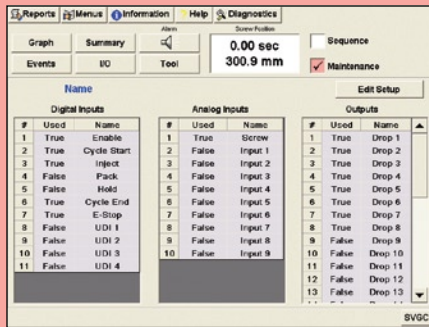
Reports | Menus | Information | Help | Diagnostics

Graph | Summary | Alarm | Screw Position
Events | I/O | Tool

0.00 sec
300.9 mm

Sequence
Maintenance

Name

Edit Setup

Digital Inputs

| # | Used | Name |
|---|---|---|
| 1 | True | Enable |
| 2 | True | Cycle Start |
| 3 | True | Inject |
| 4 | False | Pack |
| 5 | False | Hold |
| 6 | True | Cycle End |
| 7 | True | E-Stop |
| 8 | False | UDI 1 |
| 9 | False | UDI 2 |
| 10 | False | UDI 3 |
| 11 | False | UDI 4 |

Analog Inputs

| # | Used | Name |
|---|---|---|
| 1 | True | Screw |
| 2 | False | Input 1 |
| 3 | False | Input 2 |
| 4 | False | Input 3 |
| 5 | False | Input 4 |
| 6 | False | Input 5 |
| 7 | False | Input 6 |
| 8 | False | Input 7 |
| 9 | False | Input 8 |
| 10 | False | Input 9 |

Outputs

| # | Used | Name |
|---|---|---|
| 1 | True | Drop 1 |
| 2 | True | Drop 2 |
| 3 | True | Drop 3 |
| 4 | True | Drop 4 |
| 5 | True | Drop 5 |
| 6 | True | Drop 6 |
| 7 | True | Drop 7 |
| 8 | True | Drop 8 |
| 9 | False | Drop 9 |
| 10 | False | Drop 10 |
| 11 | False | Drop 11 |
| 12 | False | Drop 12 |
| 13 | False | Drop 13 |

SVGC